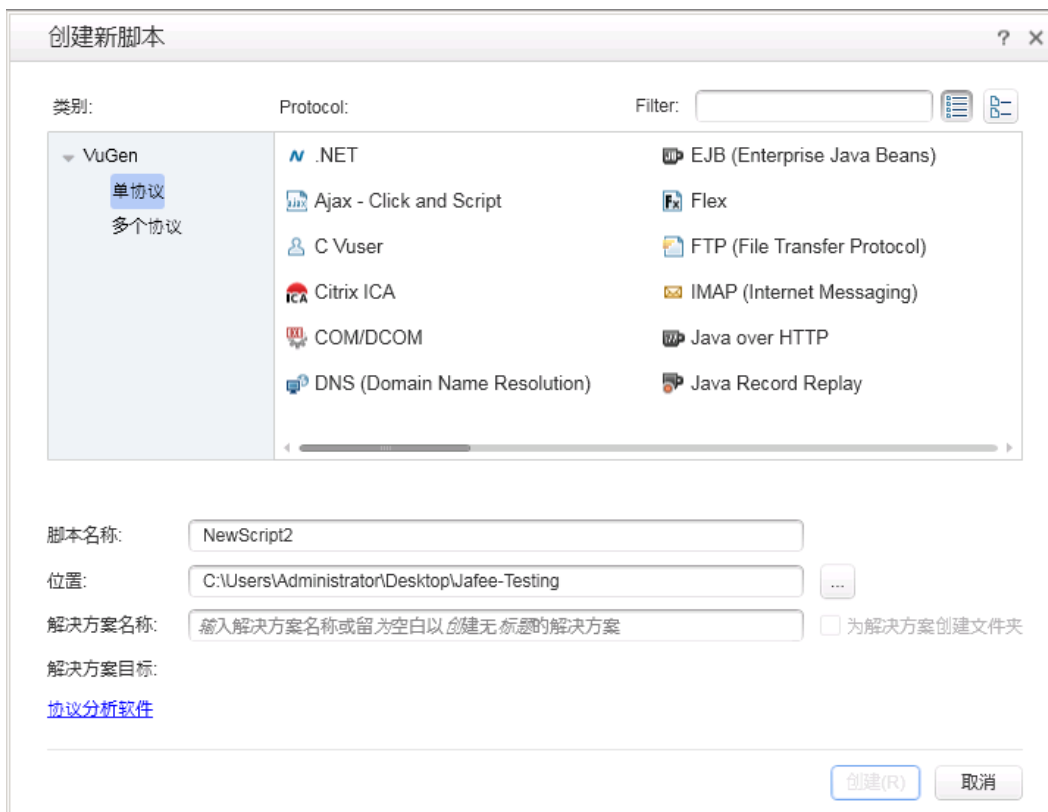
创建新脚本

? ×

类别:

Protocol:

Filter:

VuGen
单协议
多个协议

.NET
Ajax - Click and Script
C Vuser
Citrix ICA
COM/DCOM
DNS (Domain Name Resolution)

EJB (Enterprise Java Beans)
Flex
FTP (File Transfer Protocol)
IMAP (Internet Messaging)
Java over HTTP
Java Record Replay

脚本名称: NewScript2

位置: C:\Users\Administrator\Desktop\Jafee-Testing ...

解决方案名称: 输入解决方案名称或留为空白以创建无标题的解决方案

为解决方案创建文件夹

解决方案目标:

协议分析软件

创建(R) 取消